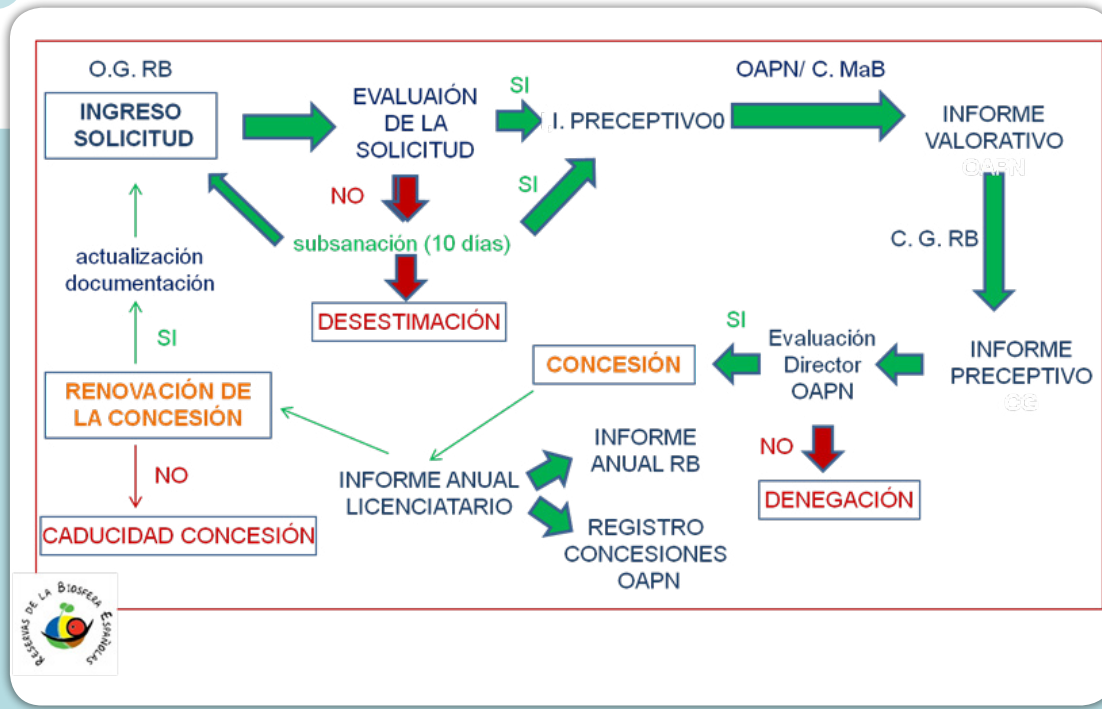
O.G. RB

INGRESO SOLICITUD

EVALUAIÓN DE LA SOLICITUD

SI

I. PRECEPTIVO0

OAPN/ C. MaB

INFORME VALORATIVO OAPN

NO

SI

subsanación (10 días)

DESESTIMACIÓN

actualización documentación

SI

C. G. RB

INFORME PRECEPTIVO CG

SI

Evaluación Director OAPN

CONCESIÓN

RENOVACIÓN DE LA CONCESIÓN

NO

CADUCIDAD CONCESIÓN

INFORME ANUAL LICENCIATARIO

INFORME ANUAL RB

REGISTRO CONCESIONES OAPN

NO

DENEGACIÓN

RESERVAS DE LA BIOSFERA ESPAÑOLAS